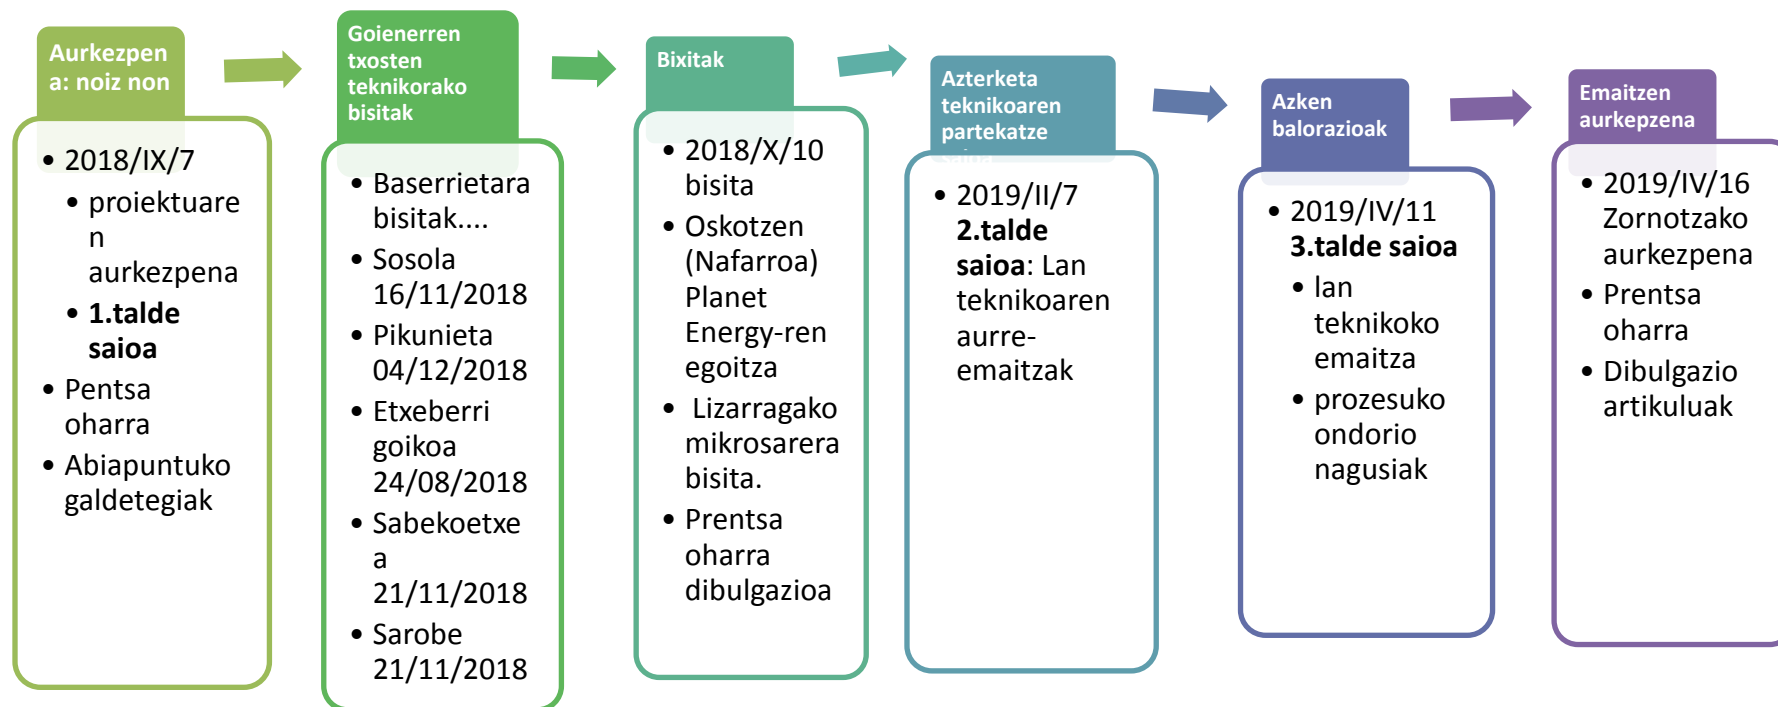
Aurkezpena: noiz non

- 2018/IX/7
  - proiektuaren aurkezpena
  - **1.talde saioa**
- Pentsa oharra
- Abiapuntuko galdetegiak

Goienerren txosten teknikorako bisitak

- Baserrietara bisitak....
- Sosola 16/11/2018
- Pikunieta 04/12/2018
- Etxeberri goikoa 24/08/2018
- Sabekoetxea 21/11/2018
- Sarobe 21/11/2018

Bixitak

- 2018/X/10 bisita
- Oskotzen (Nafarroa) Planet Energy-ren egoitza
- Lizarragako mikrosarera bisita.
- Prentsa oharra dibulgazioa

Azterketa teknikoaren partekatze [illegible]

- 2019/II/7 **2.talde saioa**: Lan teknikoaren aurre-emaitzak

Azken balorazioak

- 2019/IV/11 **3.talde saioa**
  - lan teknikoko emaitza
  - prozesuko ondorio nagusiak

Emaitzen aurkepzena

- 2019/IV/16 Zornotzako aurkezpena
- Prentsa oharra
- Dibulgazio artikuluak